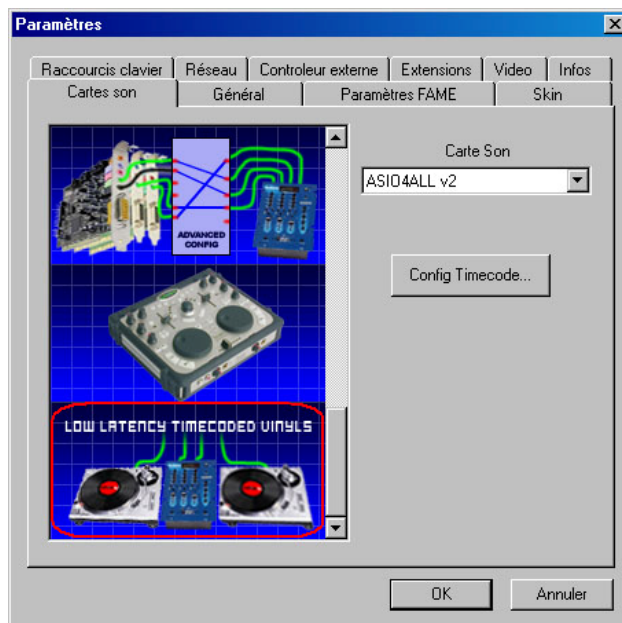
Paramètres

Raccourcis clavier | Réseau | Controleur externe | Extensions | Video | Infos

Cartes son | Général | Paramètres FAME | Skin

ADVANCED CONFIG

LOW LATENCY TIMECODED VINYLS

Carte Son

ASIO4ALL v2

Config Timecode...

OK

Annuler